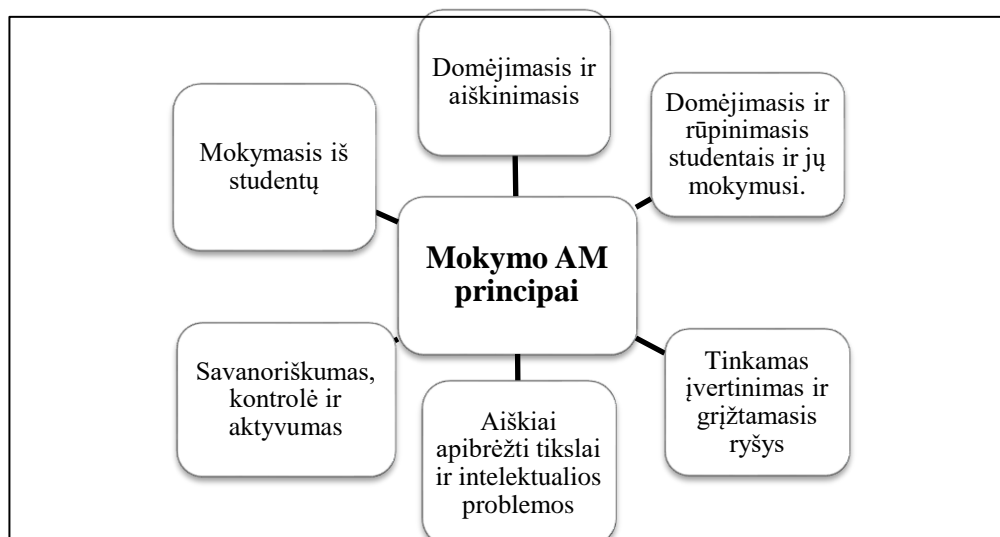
Domėjimasis ir aiškinimasis

Domėjimasis ir rūpinimasis studentais ir jų mokymusi.

Mokymasis iš studentų

**Mokymo AM principai**

Tinkamas įvertinimas ir grįžtamasis ryšys

Savanoriškumas, kontrolė ir aktyvumas

Aiškiai apibrėžti tikslai ir intelektualios problemos